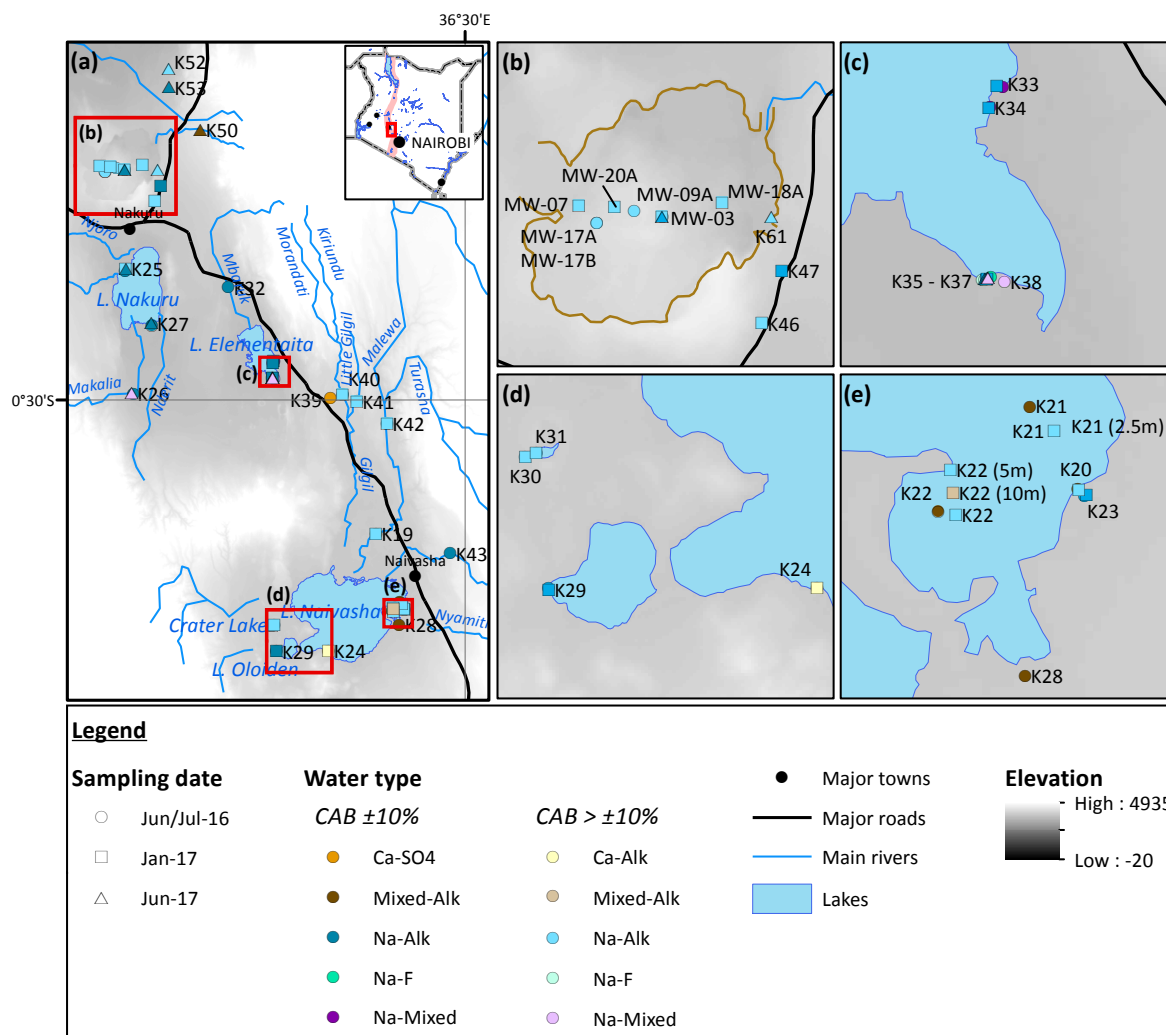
36°30'E

(a)

K52
K53
(b)
K50
NAIROBI
Nakuru
Njoro
K25
L. Nakuru
K32
Mbaruk
Morandati
Kiriundu
K27
L. Elementaita
Little Gilgil
Malewa
Turasha
Makalia
(c)
K26
Nderit
K39
K40
K41
K42
Gilgil
K19
K43
Naivasha
(d)
(e)
L. Naivasha
K28
Nyamithi
Crater Lake
K29
K24
L. Oloiden

0°30'S

(b)
MW-20A
MW-07
MW-09A
MW-18A
MW-03
MW-17A
K61
MW-17B
K47
K46

(c)
K33
K34
K35 - K37
K38

(d)
K31
K30
K29
K24

(e)
K21
K21
K21 (2.5m)
K22 (5m)
K20
K22
K22 (10m)
K23
K22
K28

Legend

Sampling date
Jun/Jul-16
Jan-17
Jun-17

Water type
CAB ±10%
Ca-SO4
Mixed-Alk
Na-Alk
Na-F
Na-Mixed

CAB > ±10%
Ca-Alk
Mixed-Alk
Na-Alk
Na-F
Na-Mixed

Major towns
Major roads
Main rivers
Lakes

Elevation
High : 4935
Low : -20